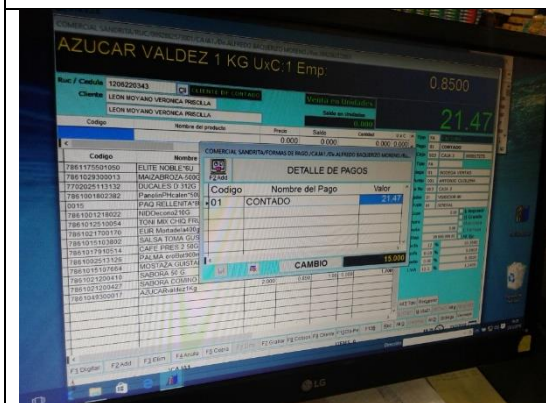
AZUCAR VALDEZ 1 KG UxC:1 Emp:

0.8500

Ruc / Cedula 1205220343
CLIENTE DE CONTADO
Cliente LEON MOYANO VERONICA PRISCILLA
LEON MOYANO VERONICA PRISCILLA
Codigo
Nombre del producto
Precio
Saldo
Cantidad

21.47

COMERCIAL SANDRITA/FORMAS DE PAGO/CAJA1/Ab.ALFREDO BAQUERIZO MORENO/A...
F2 Add
DETALLE DE PAGOS

| Codigo | Nombre del Pago | Valor |
|---|---|---|
| 01 | CONTADO | 21.47 |

CAMBIO 15.000

| Codigo | Nombre |
|---|---|
| 7861175501050 | ELITE NOBLE"6U |
| 7861029300013 | MAIZABROZA-500 |
| 7702025113132 | DUCALES D 312G |
| 7861001802382 | PanesInPrCalan"5R |
| 2015 | PAQ RELLENITA"8 |
| 7861001218022 | NIDOscono216G |
| 7861012510054 | TONI MIX CHIQ FR |
| 7861021700176 | EUR Mortadela400g |
| 7861015103802 | SALSA TOMA GUS |
| 7861017910514 | CAFE PRES 2 58G |
| 7861009513129 | PALMA estilla900 |
| 7861015107684 | MOSTAZA GUSTA |
| 7861021200418 | SABORA 50 G |
| 7861021200427 | SABORA COMINO |
| 7861049300017 | AZUCARvaldez1kg |

F1 Digitar F2 Add F3 Elim F4 Anula F5 Cobra